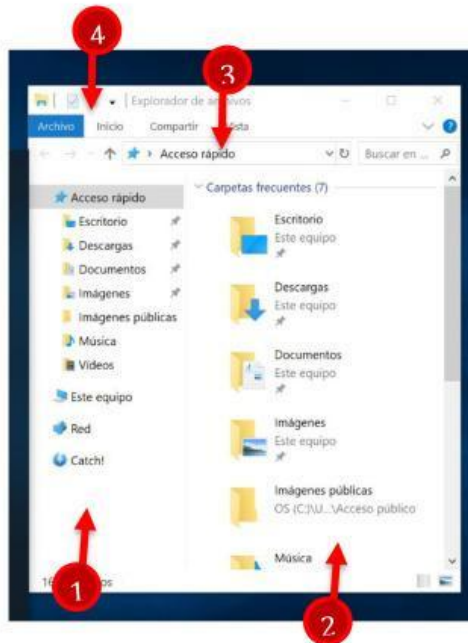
4

3

Explorador de ar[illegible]

Archivo Inicio Compartir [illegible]ista

Acceso rápido

Buscar en ...

Acceso rápido

Escritorio

Descargas

Documentos

Imágenes

Imágenes públicas

Música

Videos

Este equipo

Red

Catch!

Carpetas frecuentes (7)

Escritorio
Este equipo

Descargas
Este equipo

Documentos
Este equipo

Imágenes
Este equipo

Imágenes públicas
OS (C:)\U...\Acceso público

Música

16 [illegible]os

1

2